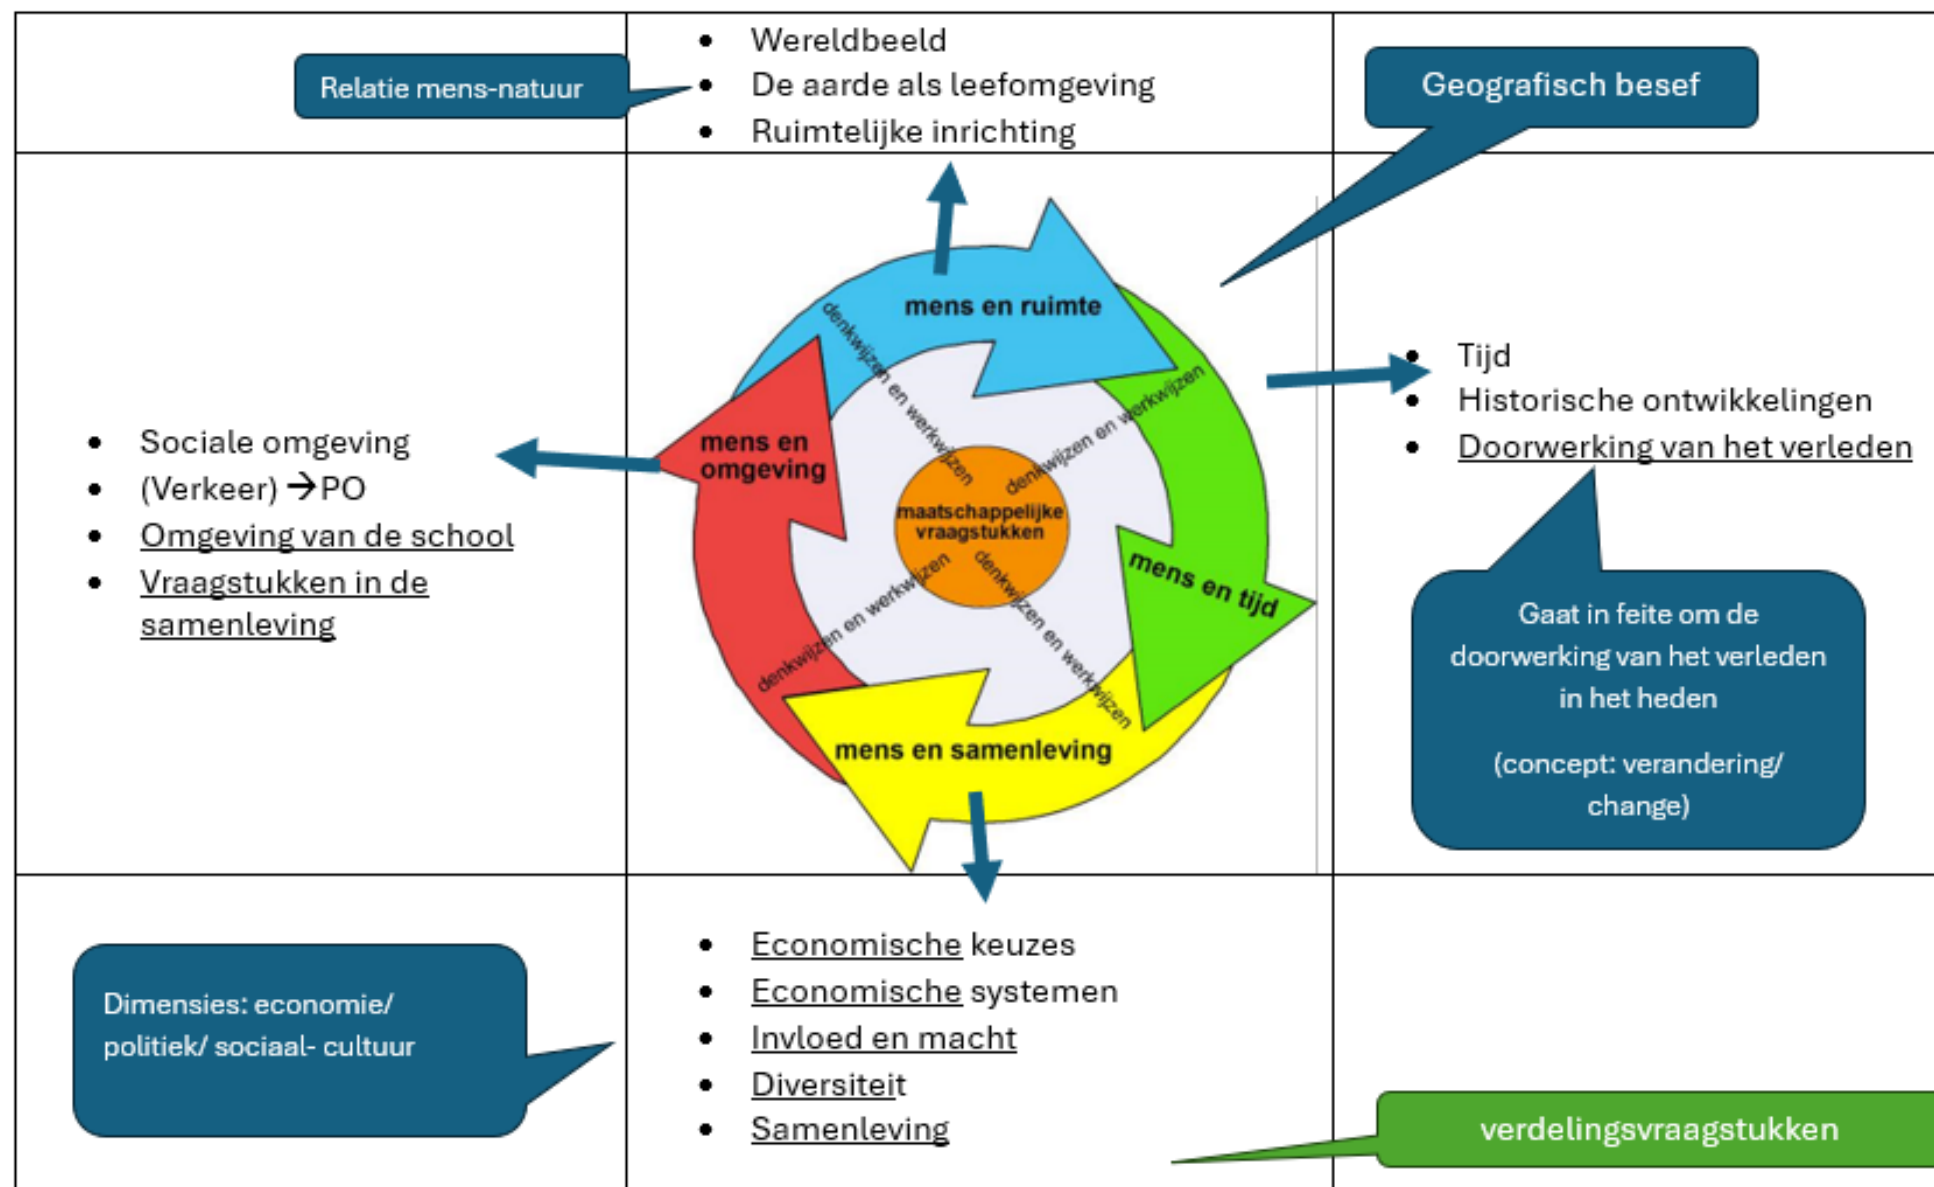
Relatie mens-natuur

- Wereldbeeld
- De aarde als leefomgeving
- Ruimtelijke inrichting

Geografisch besef

mens en ruimte

mens en omgeving

mens en tijd

mens en samenleving

maatschappelijke vraagstukken

denkwijzen en werkwijzen

denkwijzen en werkwijzen

denkwijzen en werkwijzen

denkwijzen en werkwijzen

- Sociale omgeving
- (Verkeer) →PO
- Omgeving van de school
- Vraagstukken in de samenleving

- Tijd
- Historische ontwikkelingen
- Doorwerking van het verleden

Gaat in feite om de doorwerking van het verleden in het heden

(concept: verandering/ change)

Dimensies: economie/ politiek/ sociaal- cultuur

- Economische keuzes
- Economische systemen
- Invloed en macht
- Diversiteit
- Samenleving

verdelingsvraagstukken